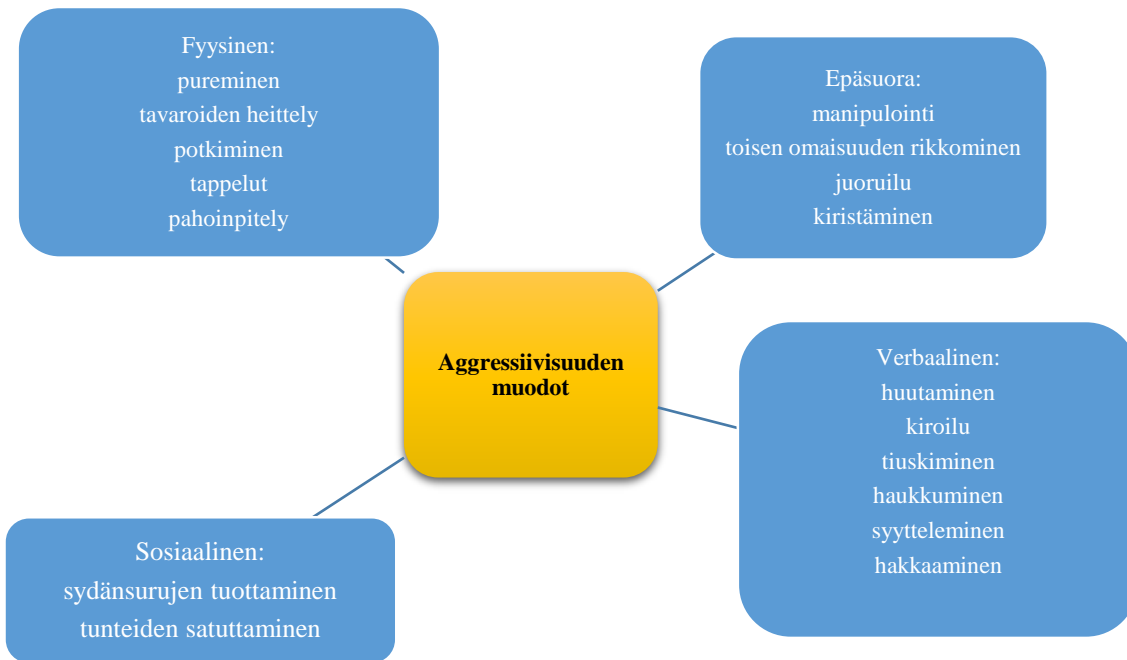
Fyysinen:
pureminen
tavaroiden heittely
potkiminen
tappelut
pahoinpitely

Epäsuora:
manipulointi
toisen omaisuuden rikkominen
juoruilu
kiristäminen

**Aggressiivisuuden muodot**

Verbaalinen:
huutaminen
kiroilu
tiuskiminen
haukkuminen
syytteleminen
hakkaaminen

Sosiaalinen:
sydänsurujen tuottaminen
tunteiden satuttaminen